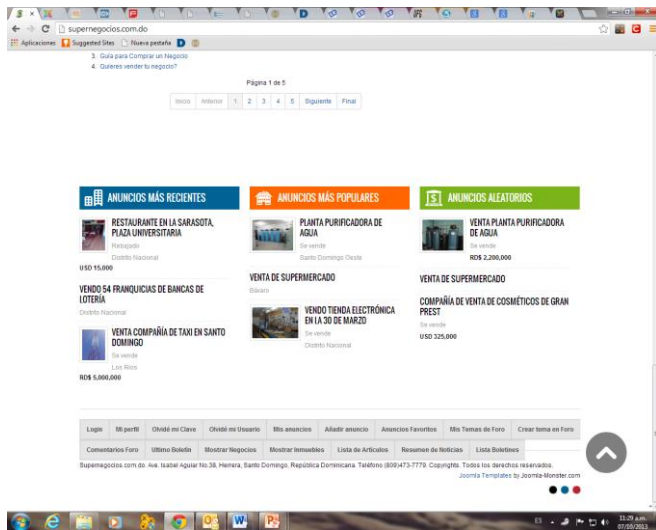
supernegocios.com.do

Aplicaciones Suggested Sites Nueva pestaña

3. Guía para Comprar un Negocio
4. Quieres vender tu negocio?

Página 1 de 5

Inicio Anterior 1 2 3 4 5 Siguiente Final

ANUNCIOS MÁS RECIENTES

RESTAURANTE EN LA SARASOTA, PLAZA UNIVERSITARIA
Rebajado
Distrito Nacional
USD 15,000

VENDO 54 FRANQUICIAS DE BANCAS DE LOTERÍA
Distrito Nacional

VENTA COMPAÑÍA DE TAXI EN SANTO DOMINGO
Se vende
Los Ríos
RD$ 5,000,000

ANUNCIOS MÁS POPULARES

PLANTA PURIFICADORA DE AGUA
Se vende
Santo Domingo Oeste

VENTA DE SUPERMERCADO
Bávaro

VENDO TIENDA ELECTRÓNICA EN LA 30 DE MARZO
Se vende
Distrito Nacional

ANUNCIOS ALEATORIOS

VENTA PLANTA PURIFICADORA DE AGUA
Se vende
RD$ 2,200,000

VENTA DE SUPERMERCADO

COMPAÑÍA DE VENTA DE COSMÉTICOS DE GRAN PREST
Se vende
USD 325,000

Login | Mi perfil | Olvidé mi Clave | Olvidé mi Usuario | Mis anuncios | Añadir anuncio | Anuncios Favoritos | Mis Temas de Foro | Crear tema en Foro | Comentarios Foro | Ultimo Boletín | Mostrar Negocios | Mostrar Inmuebles | Lista de Artículos | Resumen de Noticias | Lista Boletines

Supernegocios.com.do. Ave. Isabel Aguiar No.38, Herrera, Santo Domingo, República Dominicana. Teléfono (809)473-7779. Copyrights. Todos los derechos reservados.
Joomla Templates by Joomla-Monster.com

ES 11:29 a.m. 07/10/2013